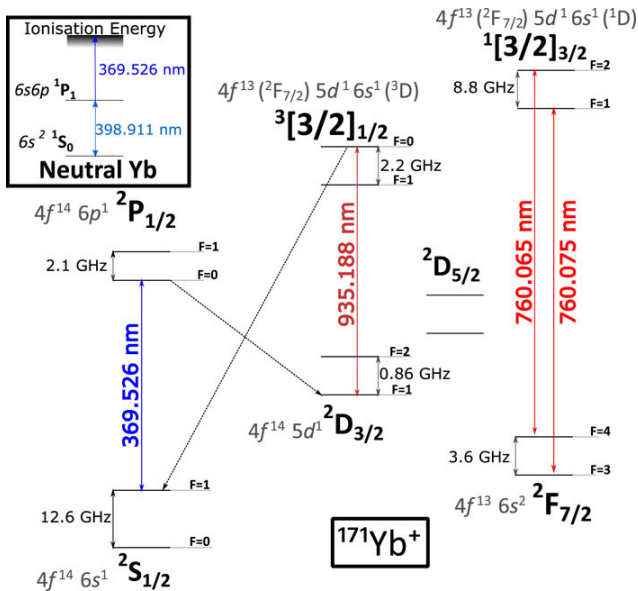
Ionisation Energy

369.526 nm

$6s6p\ ^1P_1$

398.911 nm

$6s^2\ ^1S_0$

Neutral Yb

$4f^{14}\ 6p^1\ ^2P_{1/2}$

F=1

2.1 GHz

F=0

369.526 nm

F=1

12.6 GHz

F=0

$4f^{14}\ 6s^1\ ^2S_{1/2}$

$4f^{13}\ (^2F_{7/2})\ 5d^1\ 6s^1\ (^3D)$

$^3[3/2]_{1/2}$

F=0

2.2 GHz

F=1

935.188 nm

F=2

0.86 GHz

F=1

$4f^{14}\ 5d^1\ ^2D_{3/2}$

$^2D_{5/2}$

$4f^{13}\ (^2F_{7/2})\ 5d^1\ 6s^1\ (^1D)$

$^1[3/2]_{3/2}$

F=2

8.8 GHz

F=1

760.065 nm

760.075 nm

F=4

3.6 GHz

F=3

$4f^{13}\ 6s^2\ ^2F_{7/2}$

$^{171}Yb^+$